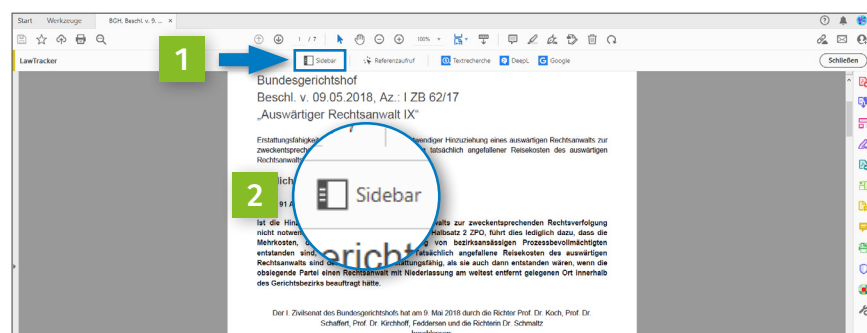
Start Werkzeuge BGH, Beschl. v. 9. ... ×

1 / 7 100%

LawTracker

1

Sidebar Referenzaufruf Textrecherche DeepL Google

Schließen

Bundesgerichtshof

Beschl. v. 09.05.2018, Az.: I ZB 62/17

„Auswärtiger Rechtsanwalt IX“

Erstattungsfähigkei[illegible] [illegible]wendiger Hinzuziehung eines auswärtigen Rechtsanwalts zur zweckentsprech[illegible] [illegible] tatsächlich angefallener Reisekosten des auswärtigen Rechtsanwal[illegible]

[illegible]lich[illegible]

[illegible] 91 A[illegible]

Ist die Hin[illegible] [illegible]walts zur zweckentsprechenden Rechtsverfolgung nicht notwe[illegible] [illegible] Halbsatz 2 ZPO, führt dies lediglich dazu, dass die Mehrkosten, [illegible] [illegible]g von bezirksansässigen Prozessbevollmächtigten entstanden sind, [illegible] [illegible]tatsächlich angefallene Reisekosten des auswärtigen Rechtsanwalts sind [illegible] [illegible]stattungsfähig, als sie auch dann entstanden wären, wenn die obsiegende Partei einen Rechtsanwalt mit Niederlassung am weitest entfernt gelegenen Ort innerhalb des Gerichtsbezirks beauftragt hätte.

2

Sidebar

erichts

Der I. Zivilsenat des Bundesgerichtshofs hat am 9. Mai 2018 durch die Richter Prof. Dr. Koch, Prof. Dr. Schaffert, Prof. Dr. Kirchhoff, Feddersen und die Richterin Dr. Schmaltz